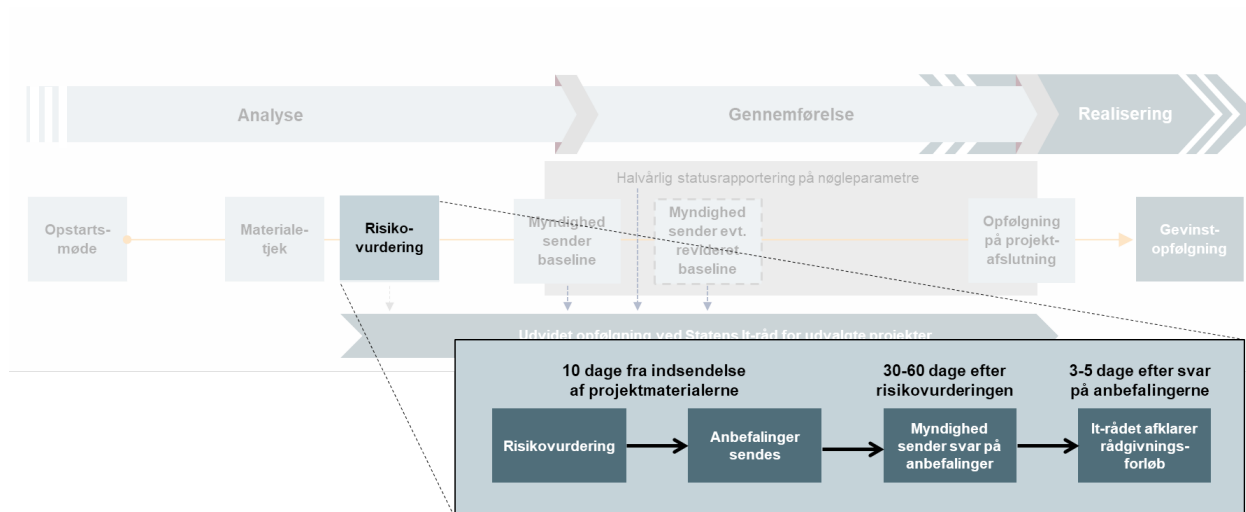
Analyse

Gennemførelse

Realisering

Halvårlig statusrapportering på nøgleparametre

Opstartsmøde

Materialetjek

Risikovurdering

Myndighed sender baseline

Myndighed sender evt. revideret baseline

Opfølgning på projektafslutning

Gevinstopfølgning

Udvidet opfølgning ved Statens It-råd for udvalgte projekter

10 dage fra indsendelse af projektmaterialerne

30-60 dage efter risikovurderingen

3-5 dage efter svar på anbefalingerne

Risikovurdering

Anbefalinger sendes

Myndighed sender svar på anbefalinger

It-rådet afklarer rådgivningsforløb